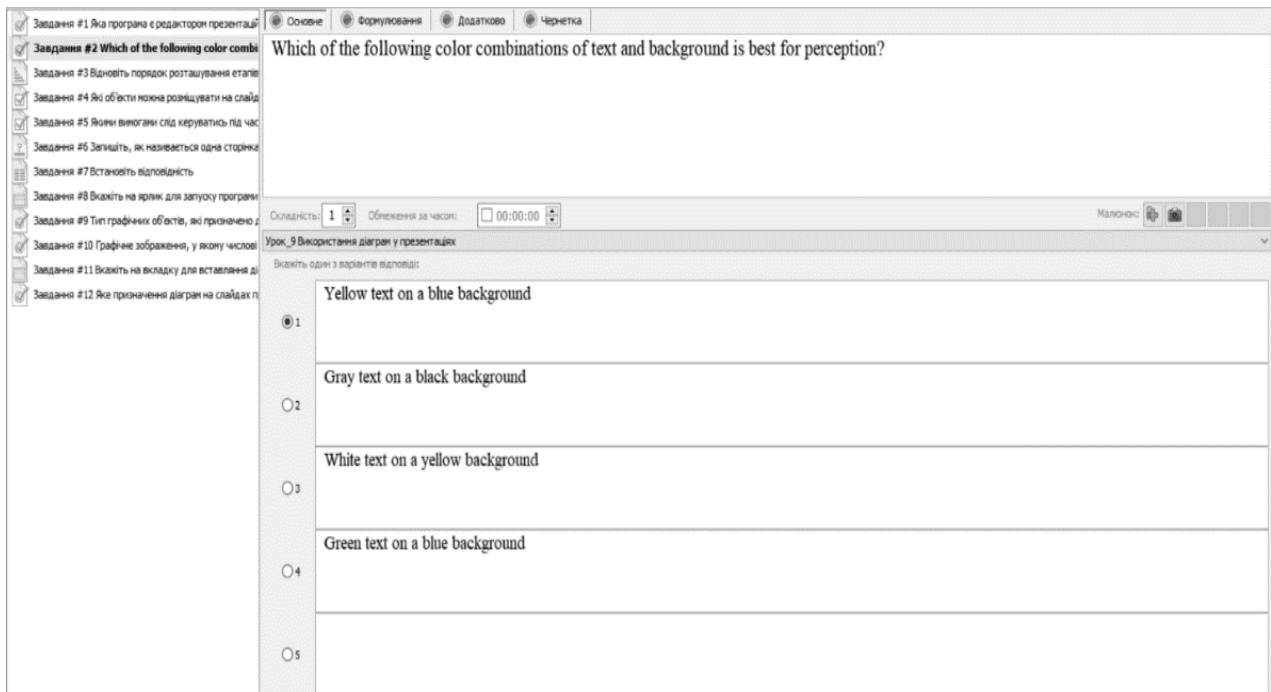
Завдання #1 Яка програма є редактором презентації
Завдання #2 Which of the following color combi
Завдання #3 Відновіть порядок розташування етапів
Завдання #4 Які об'єкти можна розміщувати на слайд
Завдання #5 Якими вимогами слід керуватись під час
Завдання #6 Запишіть, як називається одна сторінка
Завдання #7 Встановіть відповідність
Завдання #8 Вкажіть на ярлик для запуску програми
Завдання #9 Тип графічних об'єктів, які призначено д
Завдання #10 Графічне зображення, у якому числові
Завдання #11 Вкажіть на вкладку для вставляння ді
Завдання #12 Яке призначення діаграм на слайдах п

Основне | Формулювання | Додатково | Чернетка

Which of the following color combinations of text and background is best for perception?

Складність: 1 Обмеження за часом: 00:00:00 Малюнок:

Урок_9 Використання діаграм у презентаціях

Вкажіть один з варіантів відповіді:

1 Yellow text on a blue background

2 Gray text on a black background

3 White text on a yellow background

4 Green text on a blue background

5